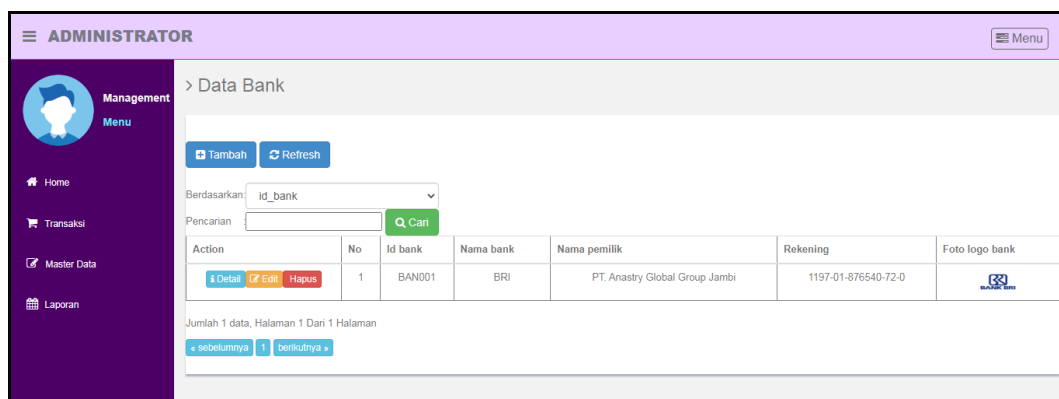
≡ ADMINISTRATOR

Menu

Management Menu

Home

Transaksi

Master Data

Laporan

> Data Bank

Tambah Refresh

Berdasarkan: id_bank

Pencarian Cari

| Action | No | Id bank | Nama bank | Nama pemilik | Rekening | Foto logo bank |
|---|---|---|---|---|---|---|
| Detail Edit Hapus | 1 | BAN001 | BRI | PT. Anastry Global Group Jambi | 1197-01-876540-72-0 | BANK BRI |

Jumlah 1 data, Halaman 1 Dari 1 Halaman

« sebelumnya 1 berikutnya »